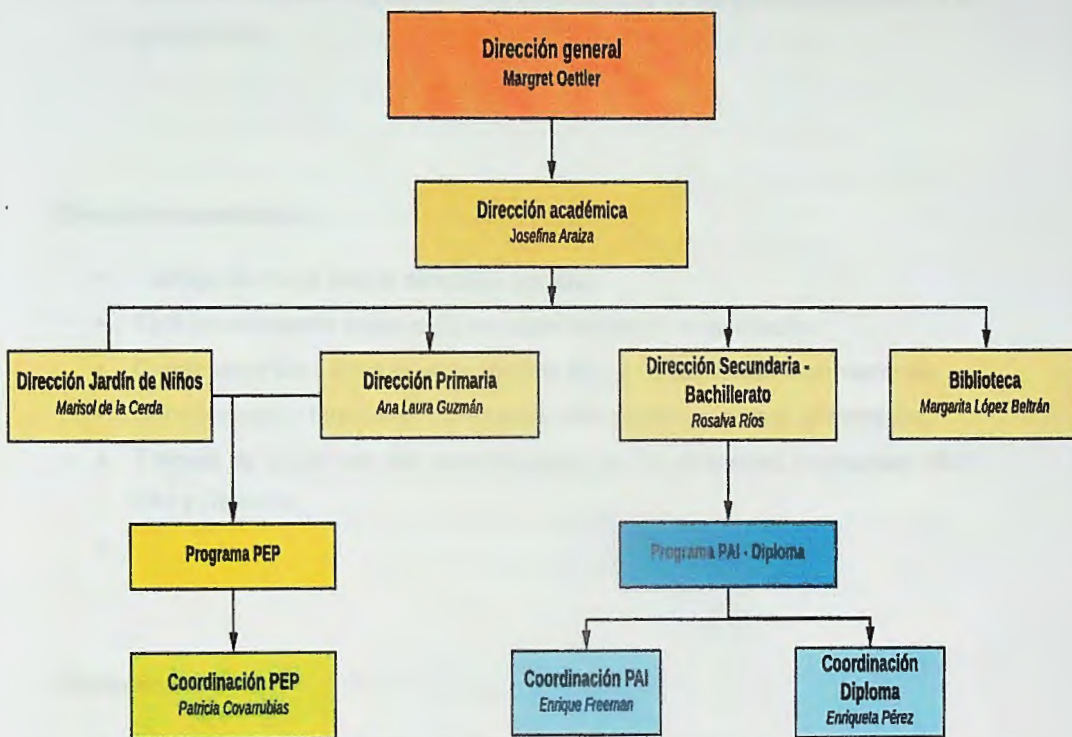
Dirección general
Margret Oettler

Dirección académica
Josefina Araiza

Dirección Jardín de Niños
Marisol de la Cerda

Dirección Primaria
Ana Laura Guzmán

Dirección Secundaria - Bachillerato
Rosalva Ríos

Biblioteca
Margarita López Beltrán

Programa PEP

Programa PAI - Diploma

Coordinación PEP
Patricia Covarrubias

Coordinación PAI
Enrique Freeman

Coordinación Diploma
Enriqueta Pérez